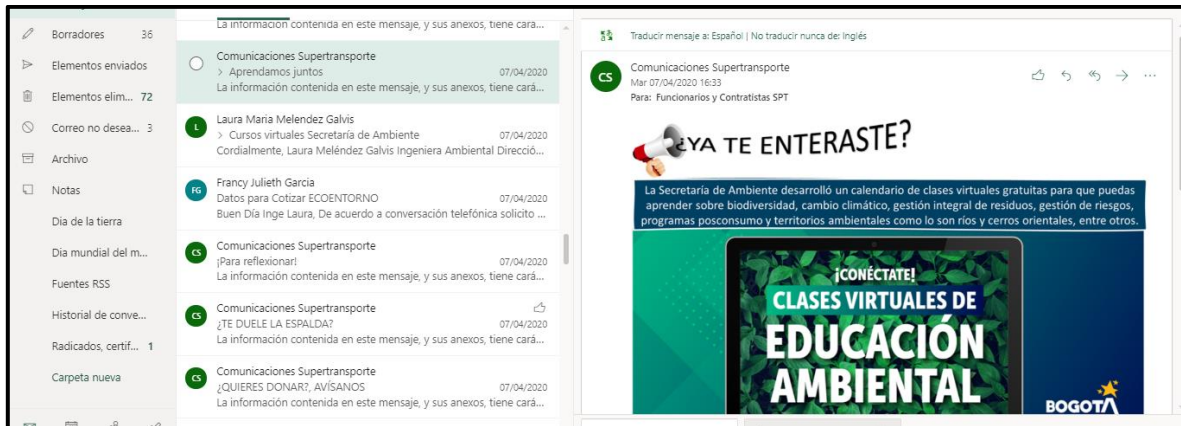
Borradores 36
Elementos enviados
Elementos elim... 72
Correo no desea... 3
Archivo
Notas
Dia de la tierra
Dia mundial del m...
Fuentes RSS
Historial de conve...
Radicados, certif... 1
Carpeta nueva

La información contenida en este mensaje, y sus anexos, tiene cará...

Comunicaciones Supertransporte
> Aprendamos juntos 07/04/2020
La información contenida en este mensaje, y sus anexos, tiene cará...

L
Laura Maria Melendez Galvis
> Cursos virtuales Secretaría de Ambiente 07/04/2020
Cordialmente, Laura Meléndez Galvis Ingeniera Ambiental Direcció...

FG
Francy Julieth Garcia
Datos para Cotizar ECOENTORNO 07/04/2020
Buen Día Inge Laura, De acuerdo a conversación telefónica solicito ...

CS
Comunicaciones Supertransporte
¡Para reflexionar! 07/04/2020
La información contenida en este mensaje, y sus anexos, tiene cará...

CS
Comunicaciones Supertransporte
¿TE DUELE LA ESPALDA? 07/04/2020
La información contenida en este mensaje, y sus anexos, tiene cará...

CS
Comunicaciones Supertransporte
¿QUIERES DONAR?, AVÍSANOS 07/04/2020
La información contenida en este mensaje, y sus anexos, tiene cará...

Traducir mensaje a: Español | No traducir nunca de: Inglés

CS
Comunicaciones Supertransporte
Mar 07/04/2020 16:33
Para: Funcionarios y Contratistas SPT

¿YA TE ENTERASTE?

La Secretaría de Ambiente desarrolló un calendario de clases virtuales gratuitas para que puedas aprender sobre biodiversidad, cambio climático, gestión integral de residuos, gestión de riesgos, programas posconsumo y territorios ambientales como lo son ríos y cerros orientales, entre otros.

¡CONÉCTATE!
CLASES VIRTUALES DE
EDUCACIÓN
AMBIENTAL
BOGOTÁ